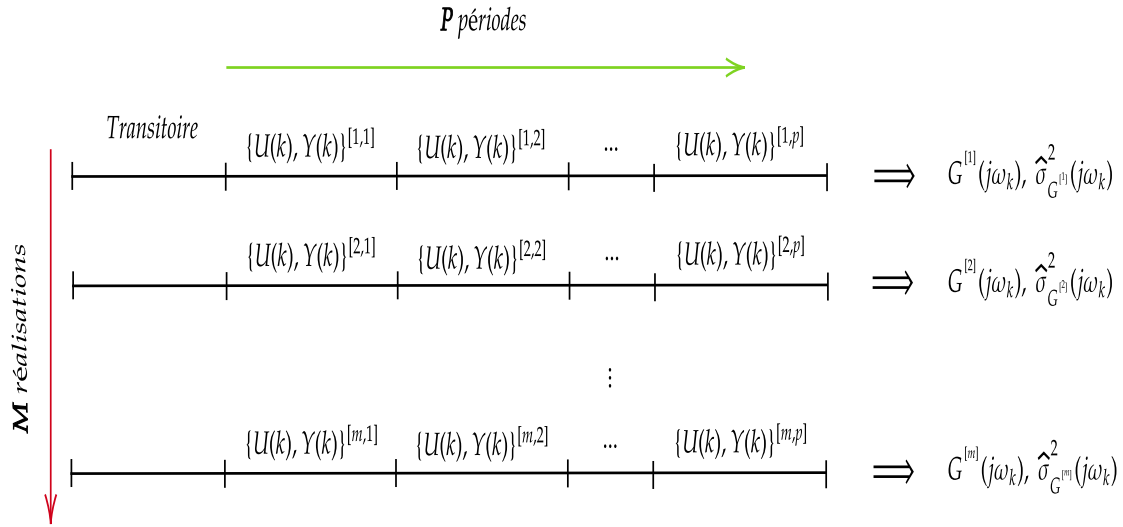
$\boldsymbol{P}$ périodes

$\boldsymbol{M}$ réalisations

Transitoire

$\{U(k), Y(k)\}^{[1,1]}$ $\{U(k), Y(k)\}^{[1,2]}$ ... $\{U(k), Y(k)\}^{[1,p]}$ $\Longrightarrow$ $G^{[1]}(j\omega_k)$, $\hat{\sigma}^2_{G^{[1]}}(j\omega_k)$

$\{U(k), Y(k)\}^{[2,1]}$ $\{U(k), Y(k)\}^{[2,2]}$ ... $\{U(k), Y(k)\}^{[2,p]}$ $\Longrightarrow$ $G^{[2]}(j\omega_k)$, $\hat{\sigma}^2_{G^{[2]}}(j\omega_k)$

$\vdots$

$\{U(k), Y(k)\}^{[m,1]}$ $\{U(k), Y(k)\}^{[m,2]}$ ... $\{U(k), Y(k)\}^{[m,p]}$ $\Longrightarrow$ $G^{[m]}(j\omega_k)$, $\hat{\sigma}^2_{G^{[m]}}(j\omega_k)$